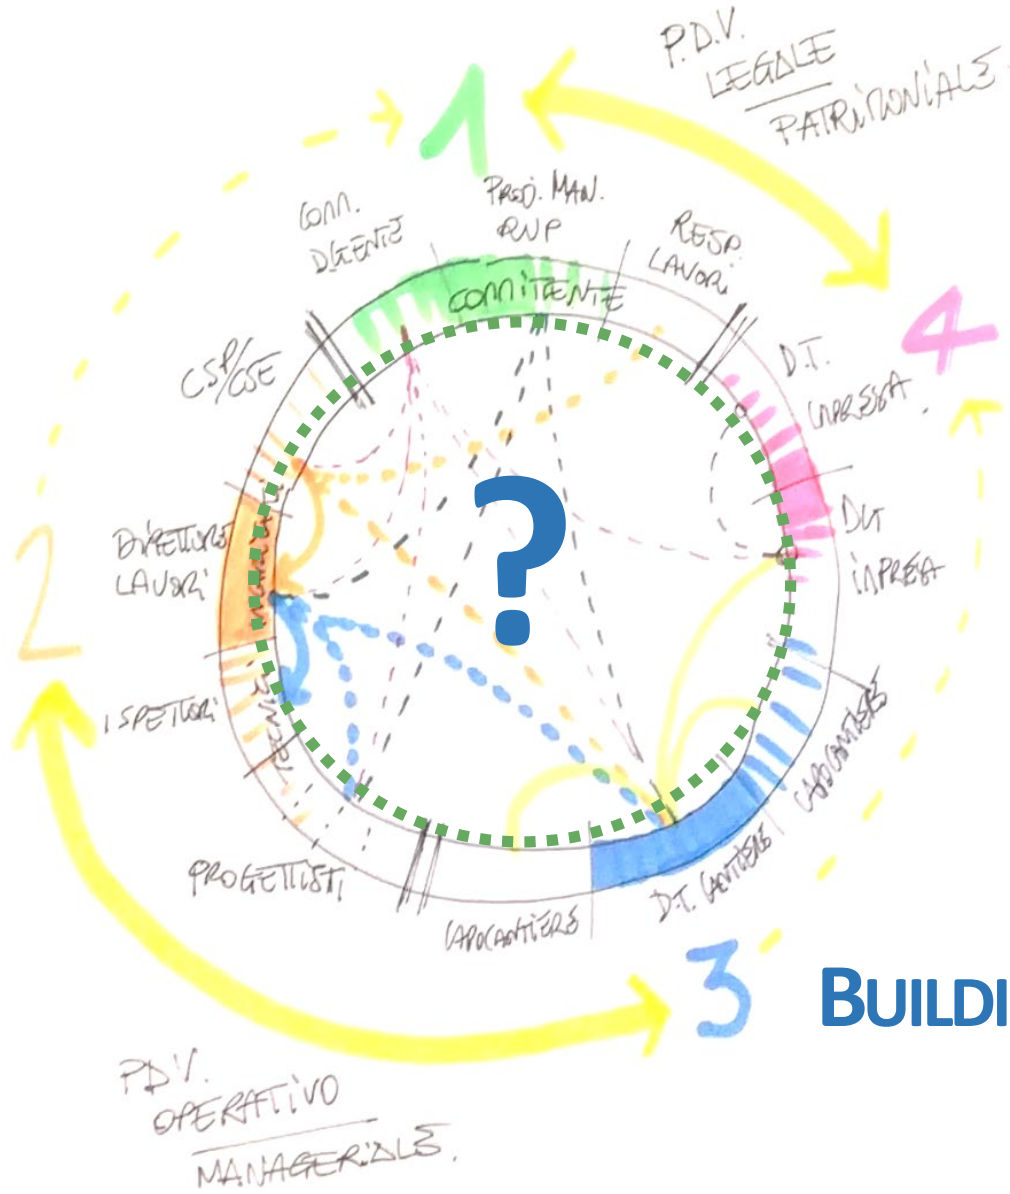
P.D.V. LEGALE / PATRIMONIALE

1

PROG. MAN. RUP

COMM. DIGENTE

RESP. LAVORI

COMMITENTE

CSP/CSE

4

D.T. IMPRESA

DG IMPRESA

2

DIRETTORE LAVORI

?

ISPETTORI

TECNICI

CAPOCANTIERE

PROGETTISTI

CAPOCANTIERE

D.T. CANTIERE

3

BUILDI

P.D.V. OPERATIVO / MANAGERIALE